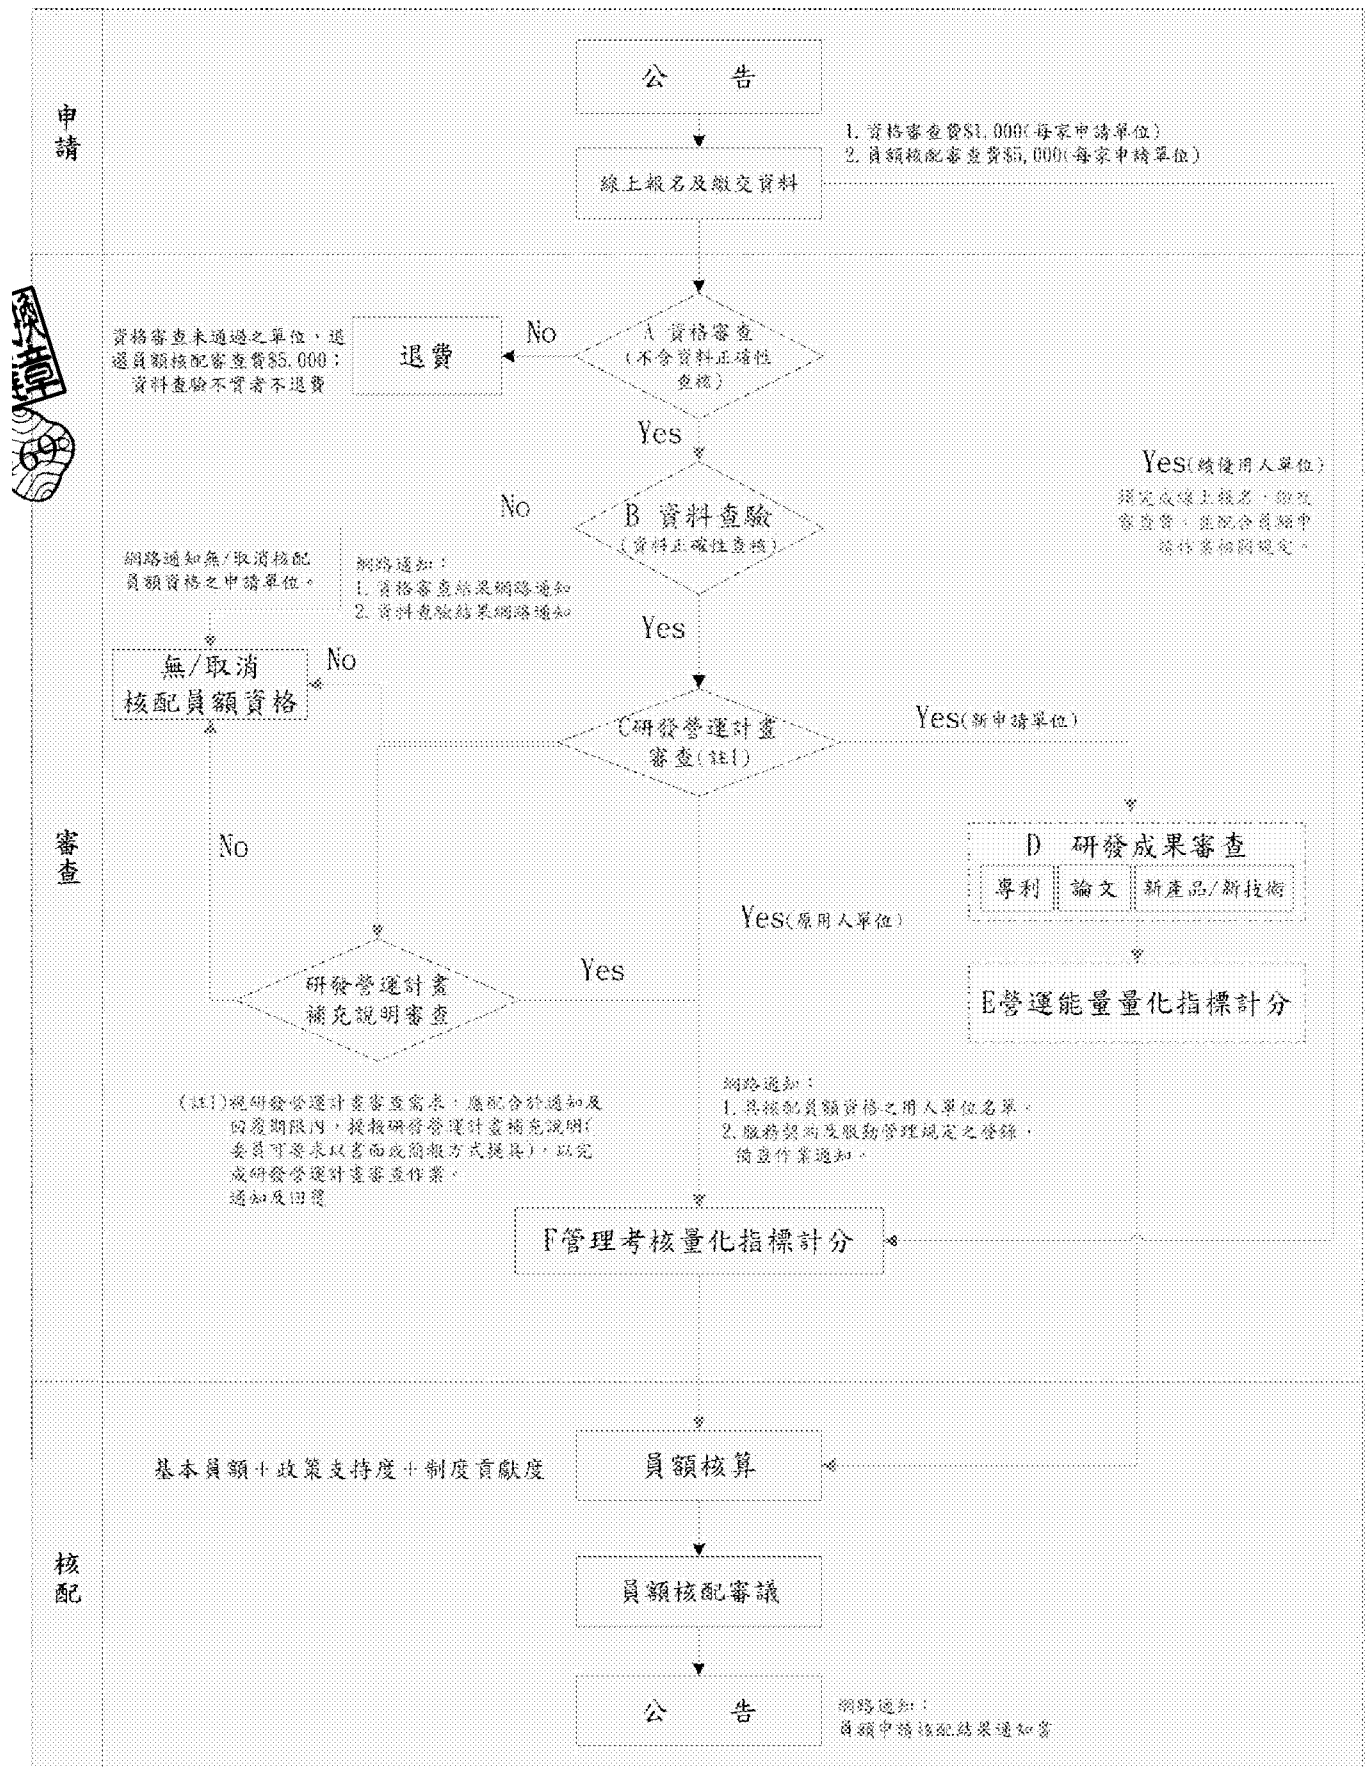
申請

公　告

1. 資格審查費$1,000(每家申請單位)
2. 員額核配審查費$5,000(每家申請單位)

線上報名及繳交資料

審查

資格審查未通過之單位，退還員額核配審查費$5,000；資料查驗不實者不退費

退費

No

A 資格審查
(不含資料正確性查核)

Yes

No

B 資料查驗
(資料正確性查核)

Yes(續僱用人單位)
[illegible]

網路通知無/取消核配員額資格之申請單位。

網路通知：
1. 資格審查結果網路通知
2. 資料查驗結果網路通知

Yes

無/取消核配員額資格

No

C研發營運計畫審查(註1)

Yes(新申請單位)

No

D　研發成果審查

| 專利 | 論文 | 新產品/新技術 |
|---|---|---|

Yes(原用人單位)

Yes

研發營運計畫補充說明審查

E營運能量量化指標計分

(註1)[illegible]

網路通知：
1. 具核配員額資格之用人單位名單。
2. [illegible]

F管理考核量化指標計分

核配

基本員額＋政策支持度＋制度貢獻度

員額核算

員額核配審議

公　告

網路通知：
員額申請核配結果通知書